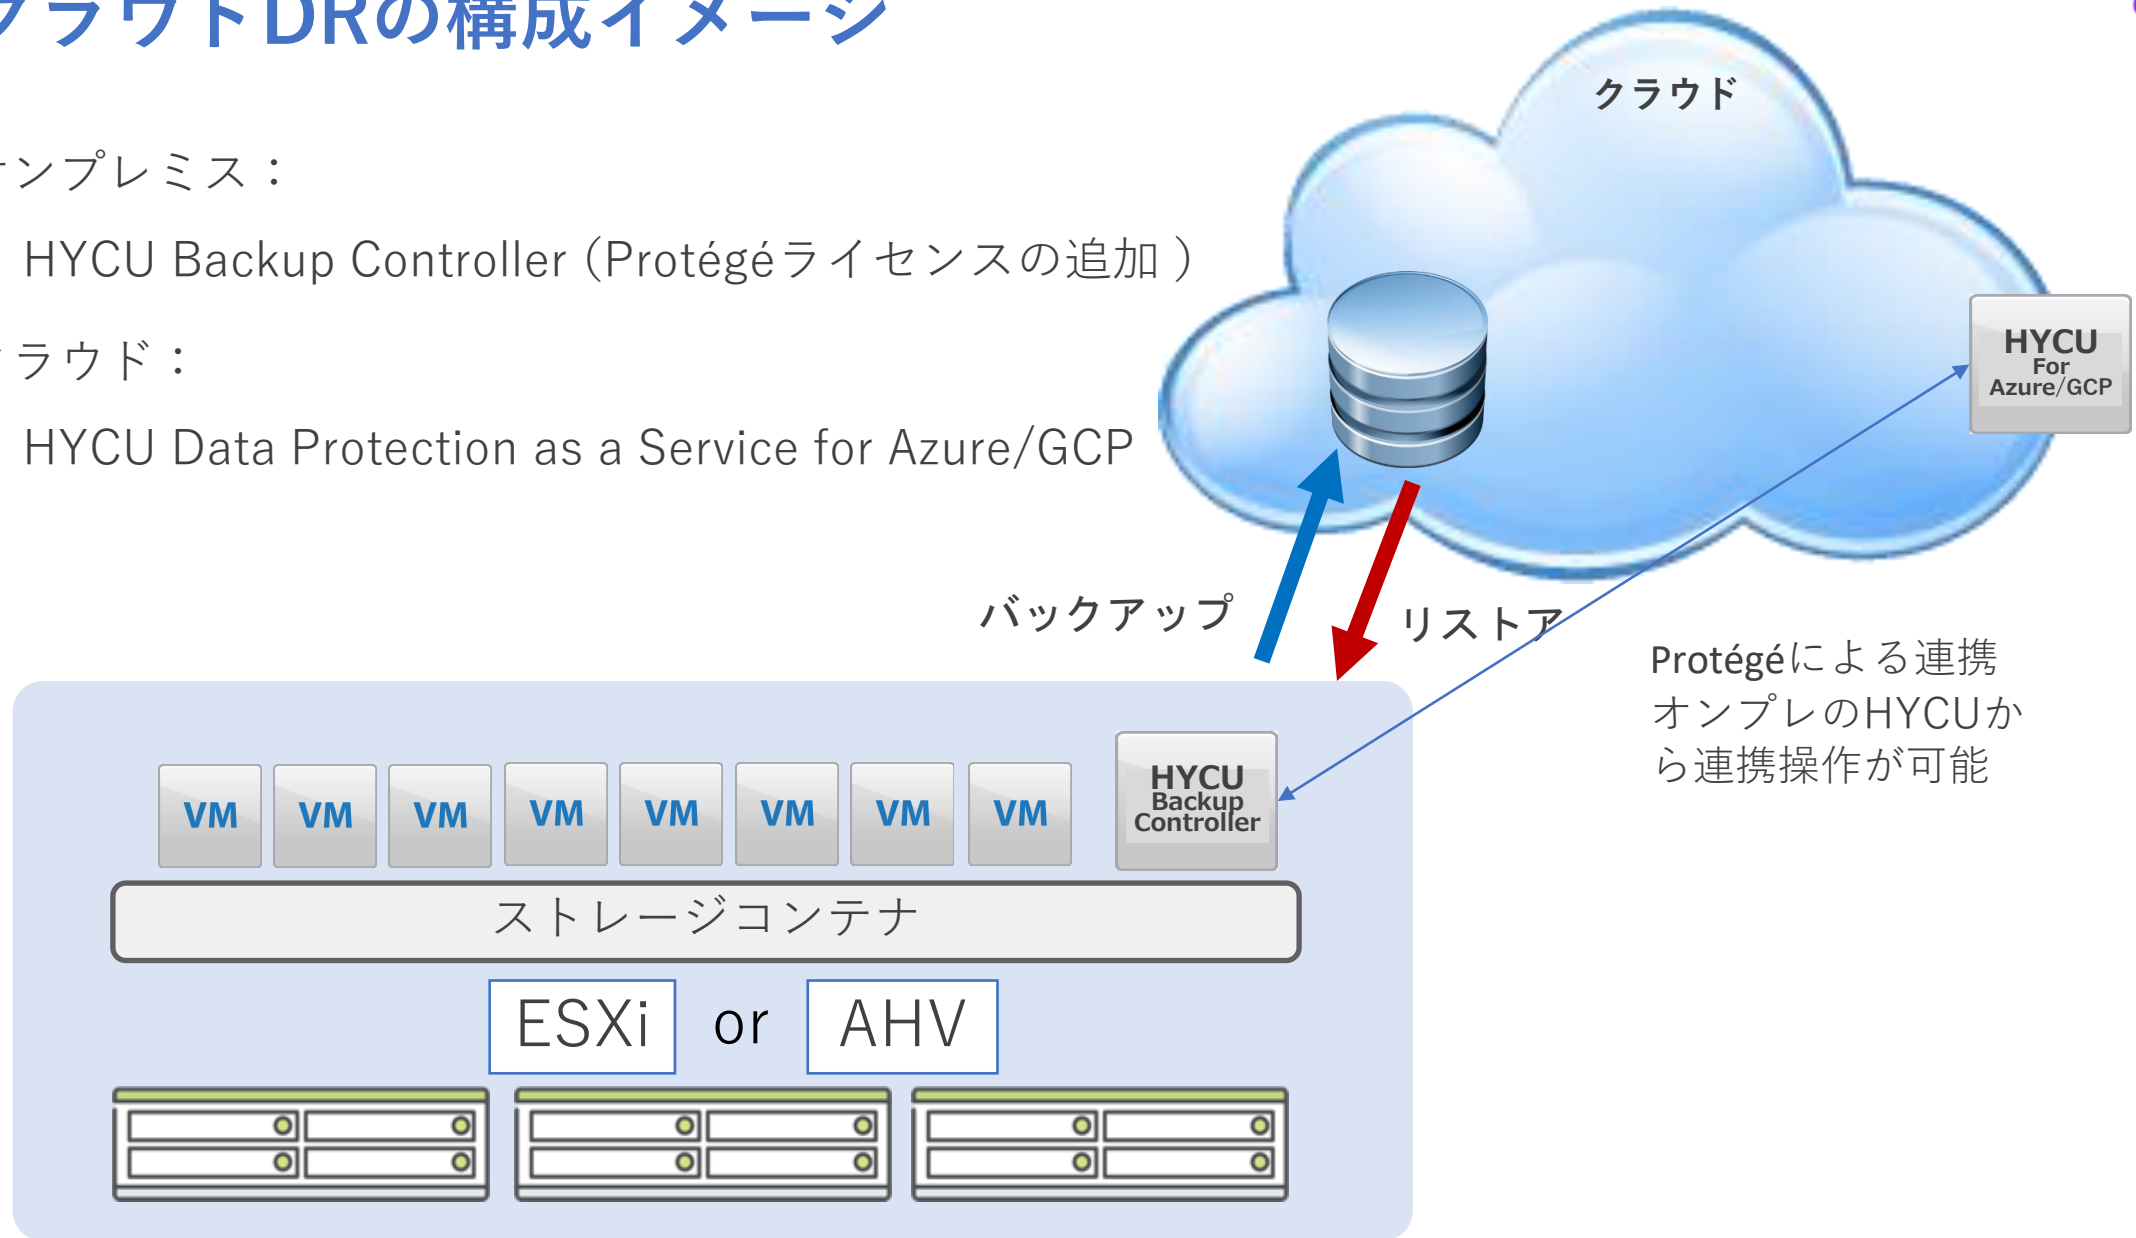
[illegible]ラウドDRの構成イメージ

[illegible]ンプレミス：

HYCU Backup Controller（Protégéライセンスの追加 ）

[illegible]ラウド：

HYCU Data Protection as a Service for Azure/GCP

クラウド

HYCU For Azure/GCP

バックアップ

リストア

Protégéによる連携
オンプレのHYCUから連携操作が可能

VM VM VM VM VM VM VM VM

HYCU Backup Controller

ストレージコンテナ

ESXi or AHV